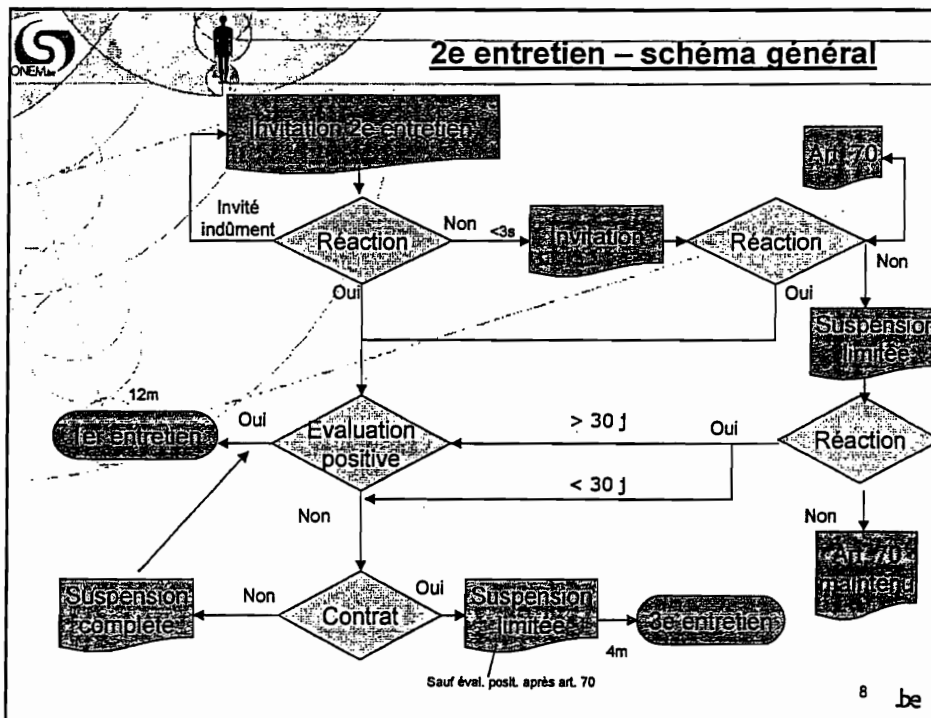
ONEM

2e entretien – schéma général

Invitation 2e entretien

Art 70

Invité indûment

Réaction

Non

<3s

Invitation

Réaction

Non

Oui

Oui

Suspension limitée

12m

Oui

1er entretien

Evaluation positive

> 30 j

Oui

Réaction

< 30 j

Non

Non

Art 70 maintenu

Suspension complète

Non

Contrat

Oui

Suspension limitée

3e entretien

4m

Sauf éval. posit. après art. 70

8

.be